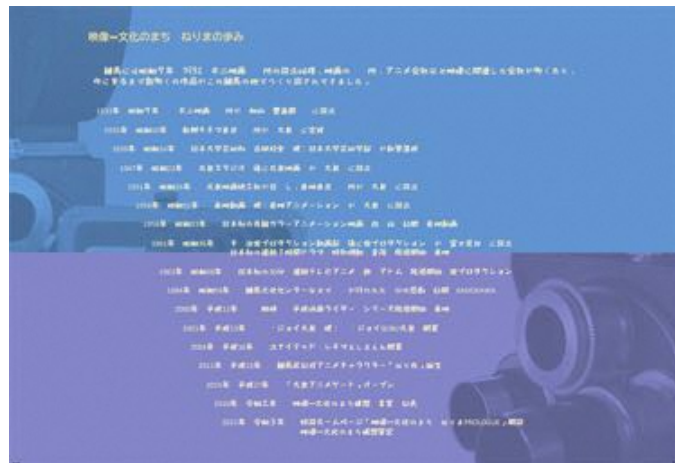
映像→文化のまち　ねりまの歩み

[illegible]

1931年 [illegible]
1935年 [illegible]
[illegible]
1947年 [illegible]
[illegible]
1956年 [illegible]
1958年 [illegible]
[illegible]
1961年 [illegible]
1963年 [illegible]
1964年 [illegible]
2000年 平成12年 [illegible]
2003年 平成15年 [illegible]
2004年 平成16年 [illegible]
2008年 平成20年 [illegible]
2010年 平成22年 「大泉アニメゲート」オープン
2020年 令和2年 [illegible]
2021年 令和3年 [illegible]